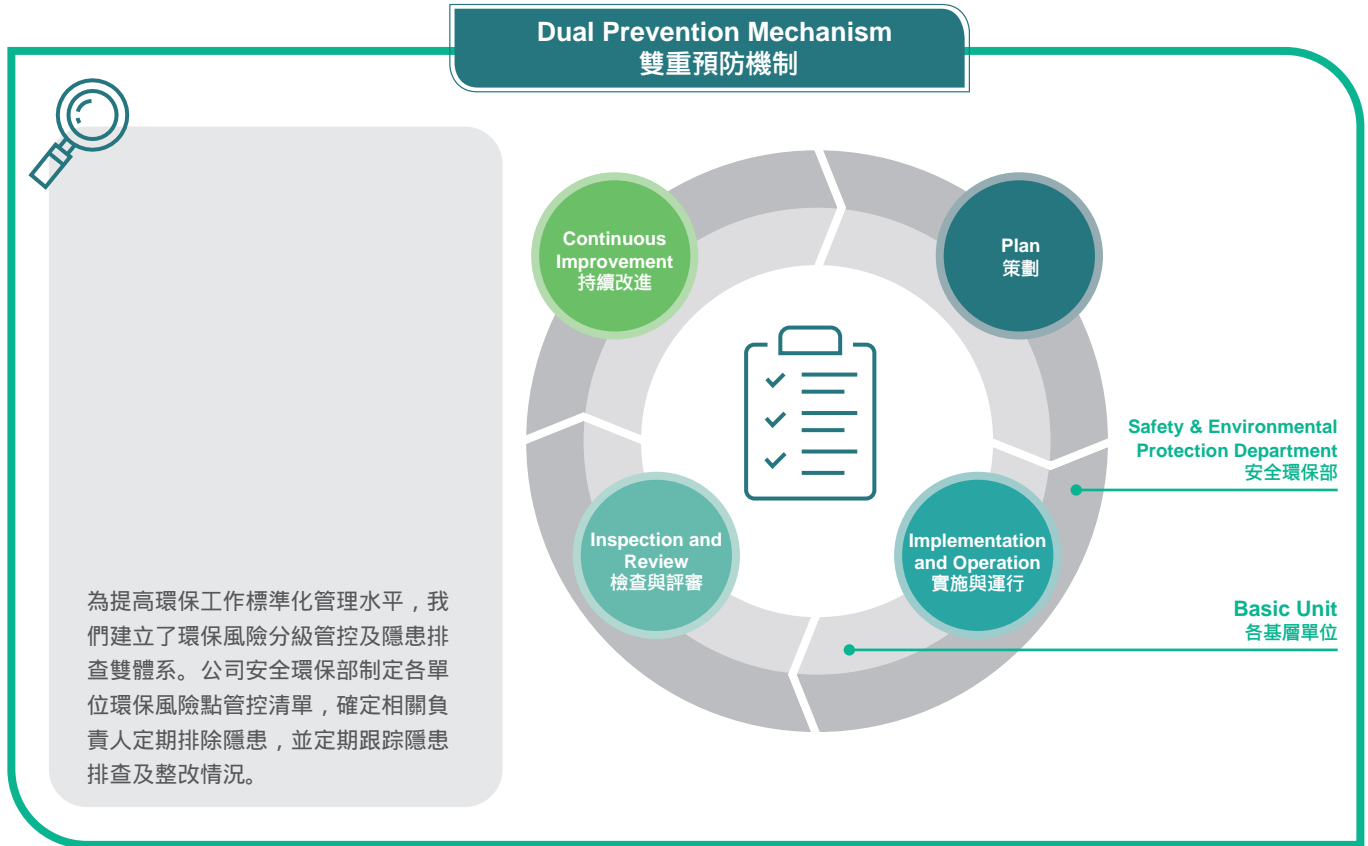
Dual Prevention Mechanism
雙重預防機制

為提高環保工作標準化管理水平，我們建立了環保風險分級管控及隱患排查雙體系。公司安全環保部制定各單位環保風險點管控清單，確定相關負責人定期排除隱患，並定期跟踪隱患排查及整改情況。

Continuous Improvement
持續改進

Plan
策劃

Inspection and Review
檢查與評審

Implementation and Operation
實施與運行

Safety & Environmental Protection Department
安全環保部

Basic Unit
各基層單位